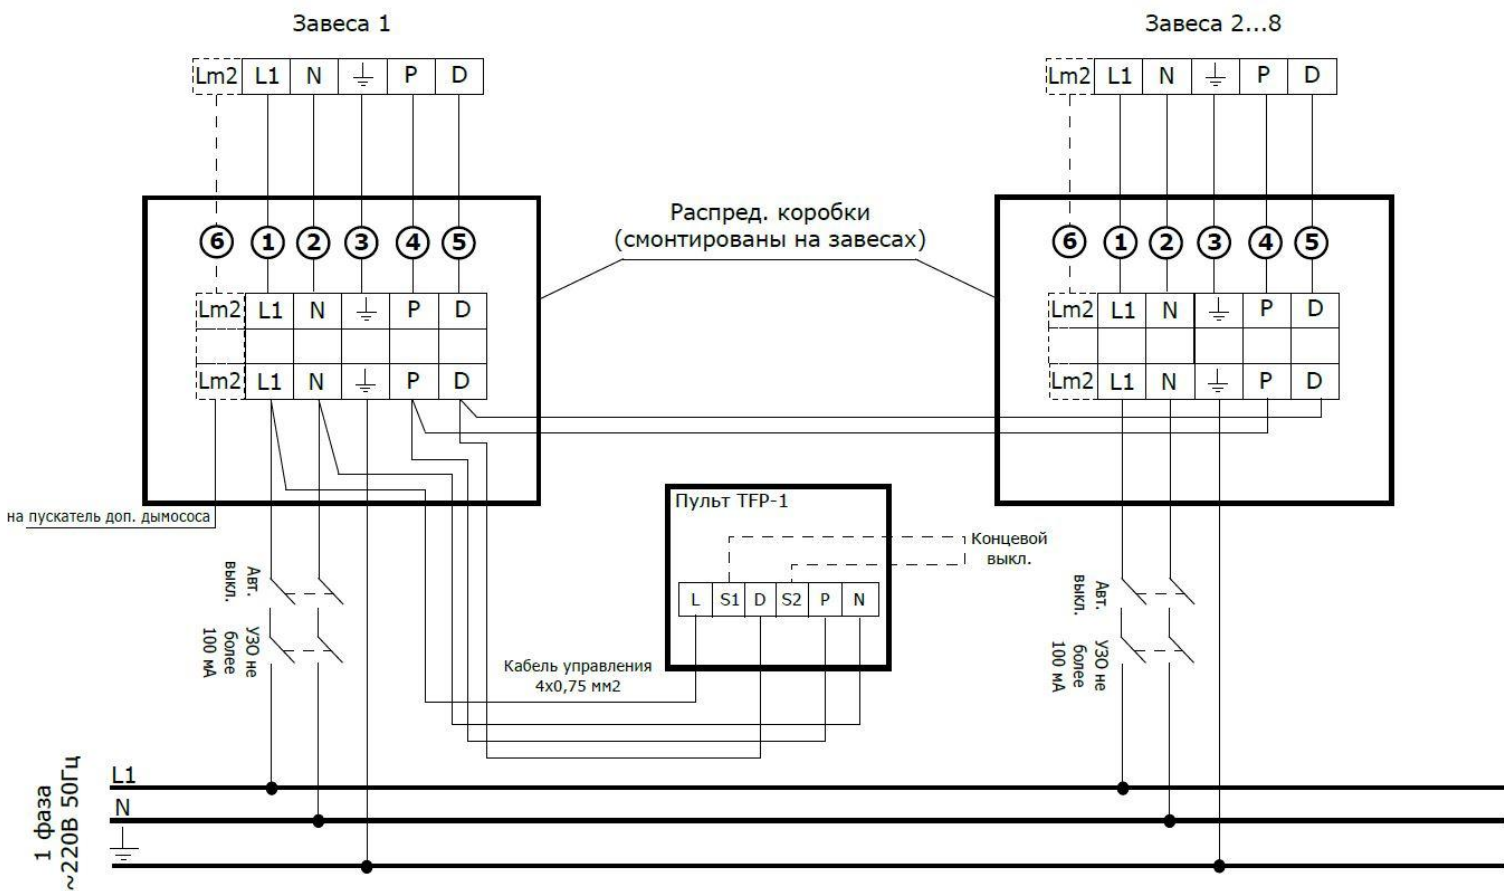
Завеса 1

Lm2 L1 N ⏚ P D

6 1 2 3 4 5

Lm2 L1 N ⏚ P D

Lm2 L1 N ⏚ P D

Завеса 2...8

Lm2 L1 N ⏚ P D

6 1 2 3 4 5

Lm2 L1 N ⏚ P D

Lm2 L1 N ⏚ P D

Распред. коробки
(смонтированы на завесах)

на пускатель доп. дымососа

Пульт TFP-1

Концевой выкл.

L S1 D S2 P N

Кабель управления
4x0,75 мм2

Авт. выкл.

УЗО не более 100 мА

Авт. выкл.

УЗО не более 100 мА

L1
N
⏚

1 фаза
~220В 50Гц